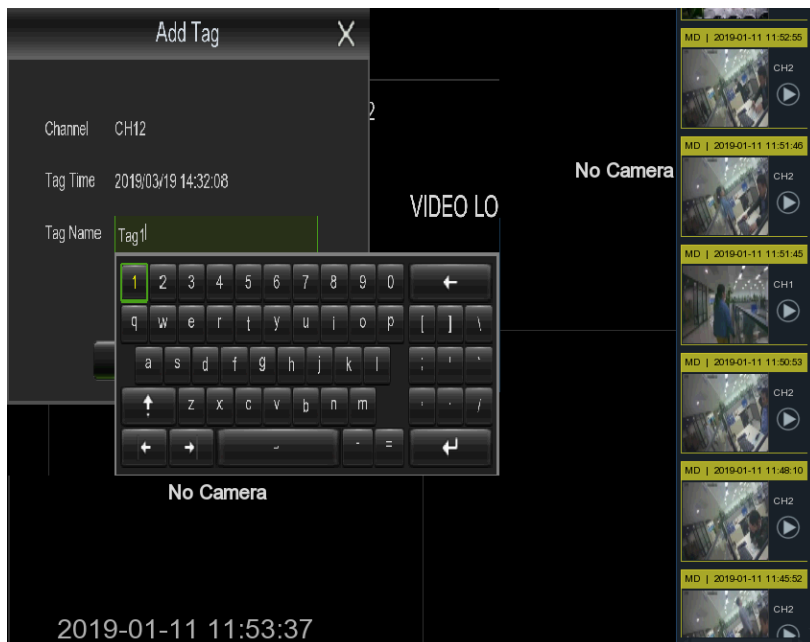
Add Tag
X

Channel CH12

Tag Time 2019/03/19 14:32:08

Tag Name Tag1

1 2 3 4 5 6 7 8 9 0 ←
q w e r t y u i o p [ ] \
a s d f g h j k l ; ' `
z x c v b n m , . /
← → - =

2

VIDEO LO

No Camera

No Camera

2019-01-11 11:53:37

MD | 2019-01-11 11:52:55
CH2

MD | 2019-01-11 11:51:46
CH2

MD | 2019-01-11 11:51:45
CH1

MD | 2019-01-11 11:50:53
CH2

MD | 2019-01-11 11:48:10
CH2

MD | 2019-01-11 11:45:52
CH2